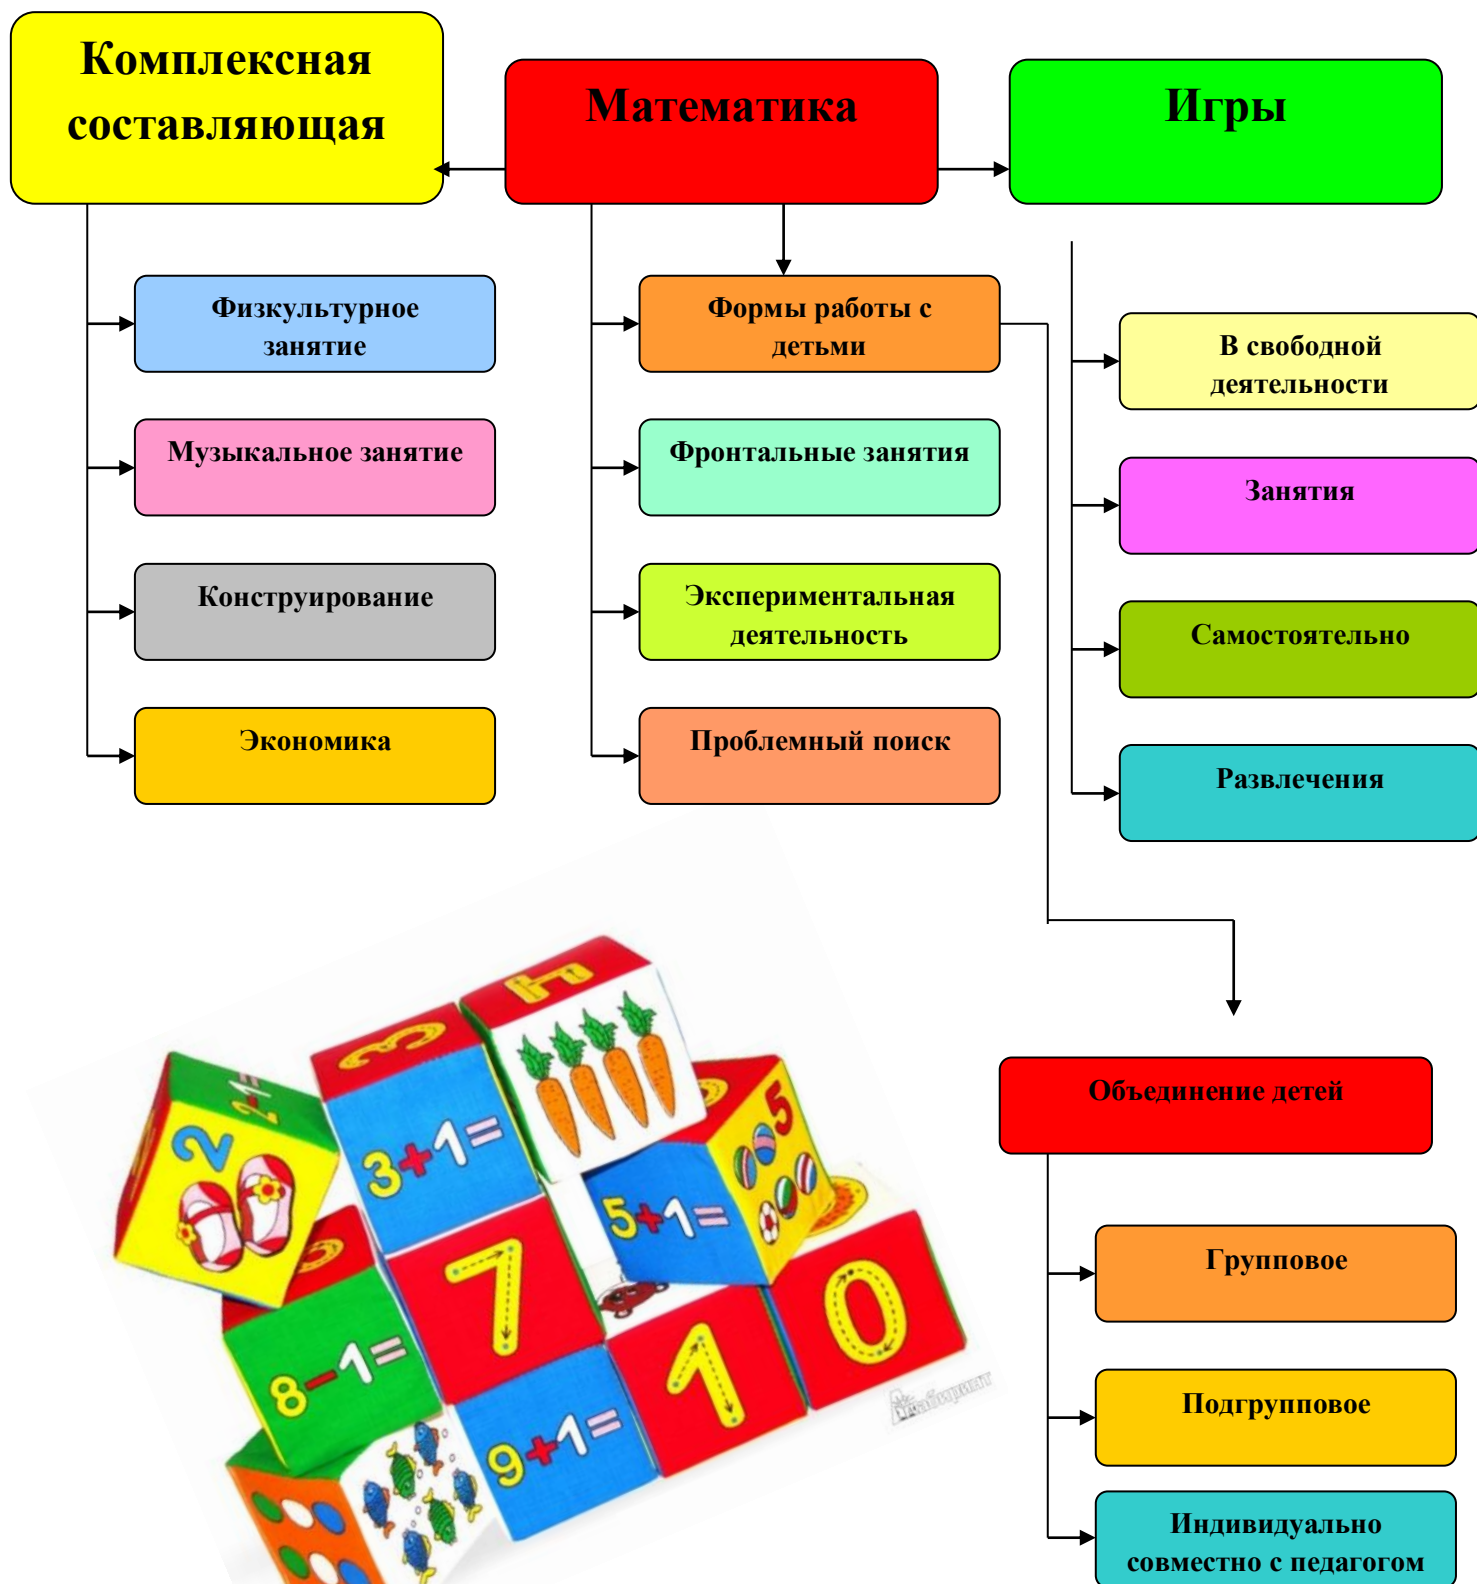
Комплексная составляющая

Математика

Игры

Физкультурное занятие

Музыкальное занятие

Конструирование

Экономика

Формы работы с детьми

Фронтальные занятия

Экспериментальная деятельность

Проблемный поиск

В свободной деятельности

Занятия

Самостоятельно

Развлечения

2
2+1=
3
3+1=
5
5+1=
7
8−1=
9+1=
1
0

Объединение детей

Групповое

Подгрупповое

Индивидуально совместно с педагогом